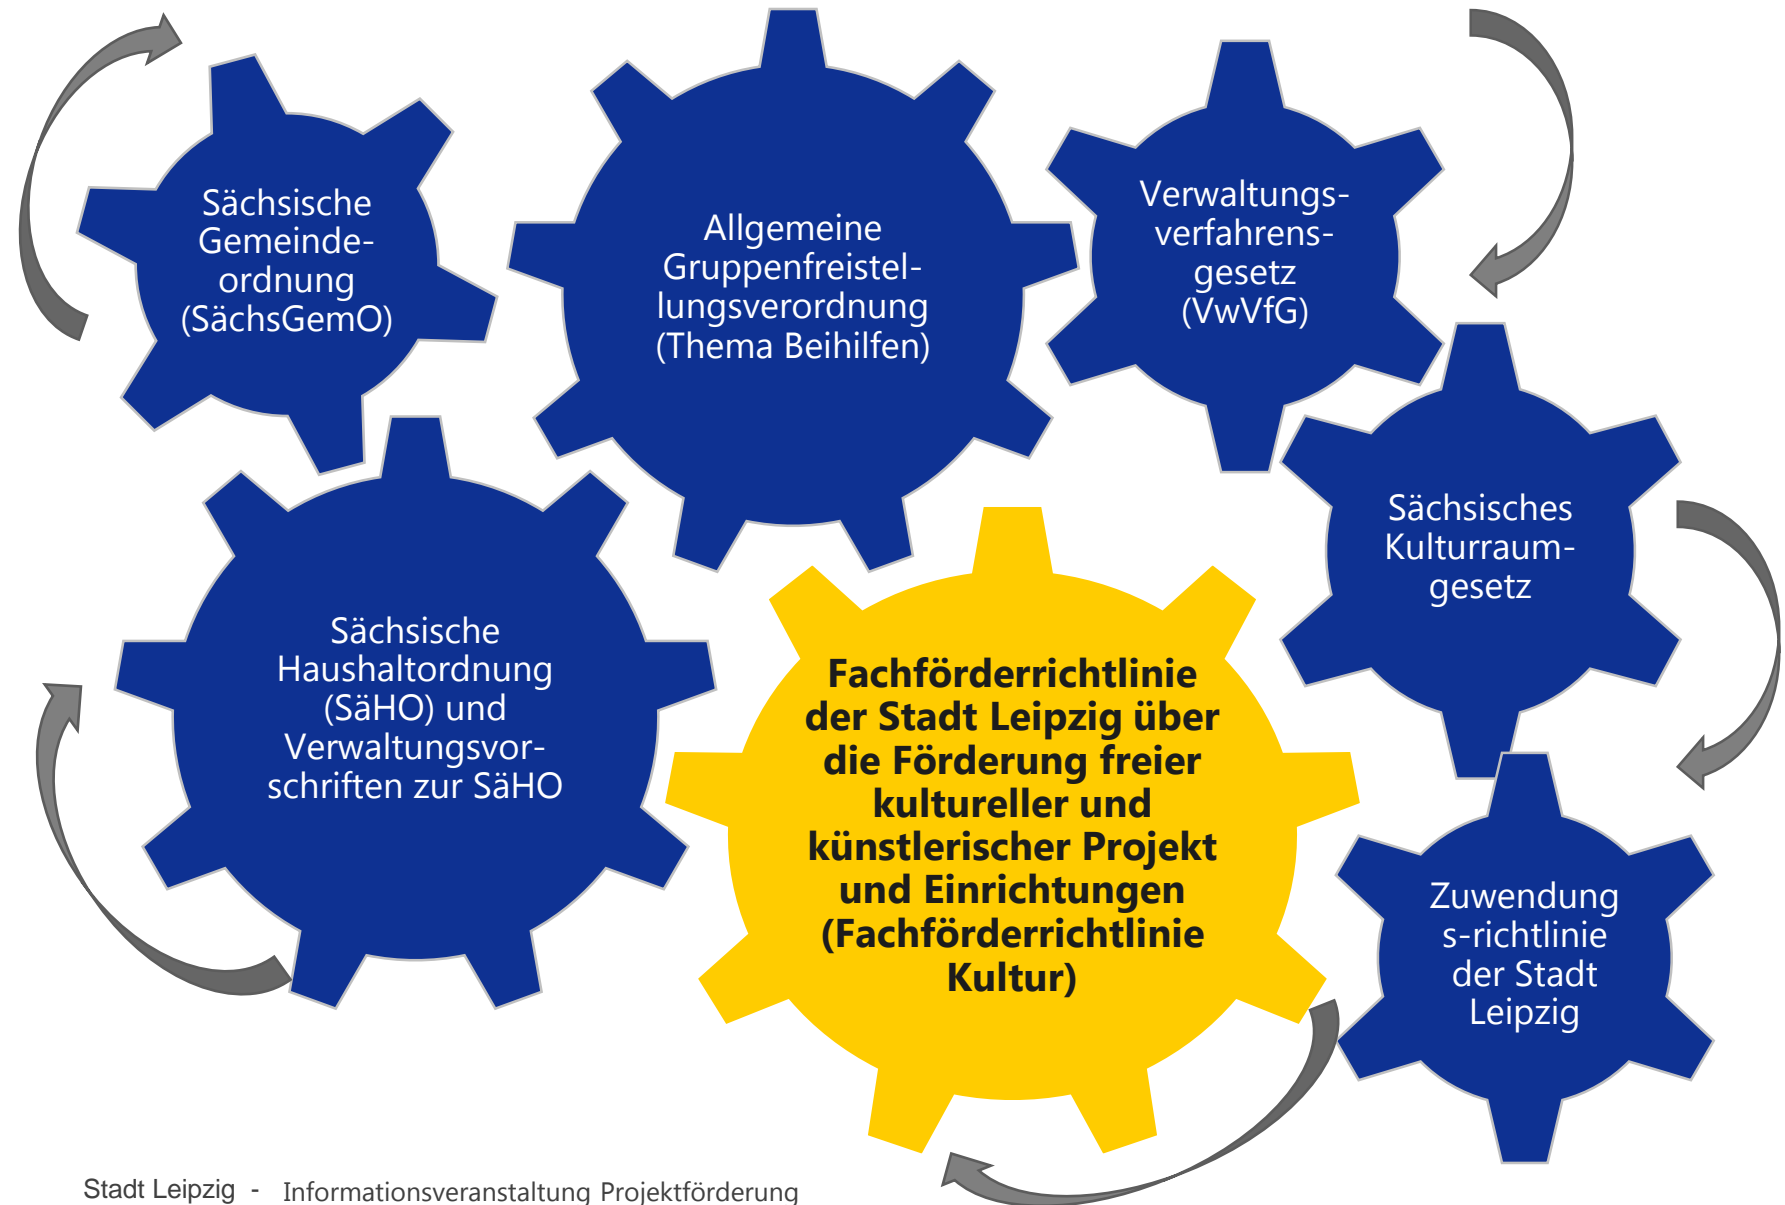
Sächsische Gemeindeordnung (SächsGemO)

Allgemeine Gruppenfreistellungsverordnung (Thema Beihilfen)

Verwaltungsverfahrensgesetz (VwVfG)

Sächsisches Kulturraumgesetz

Sächsische Haushaltordnung (SäHO) und Verwaltungsvorschriften zur SäHO

Fachförderrichtlinie der Stadt Leipzig über die Förderung freier kultureller und künstlerischer Projekt und Einrichtungen (Fachförderrichtlinie Kultur)

Zuwendungs-richtlinie der Stadt Leipzig

Stadt Leipzig - Informationsveranstaltung Projektförderung